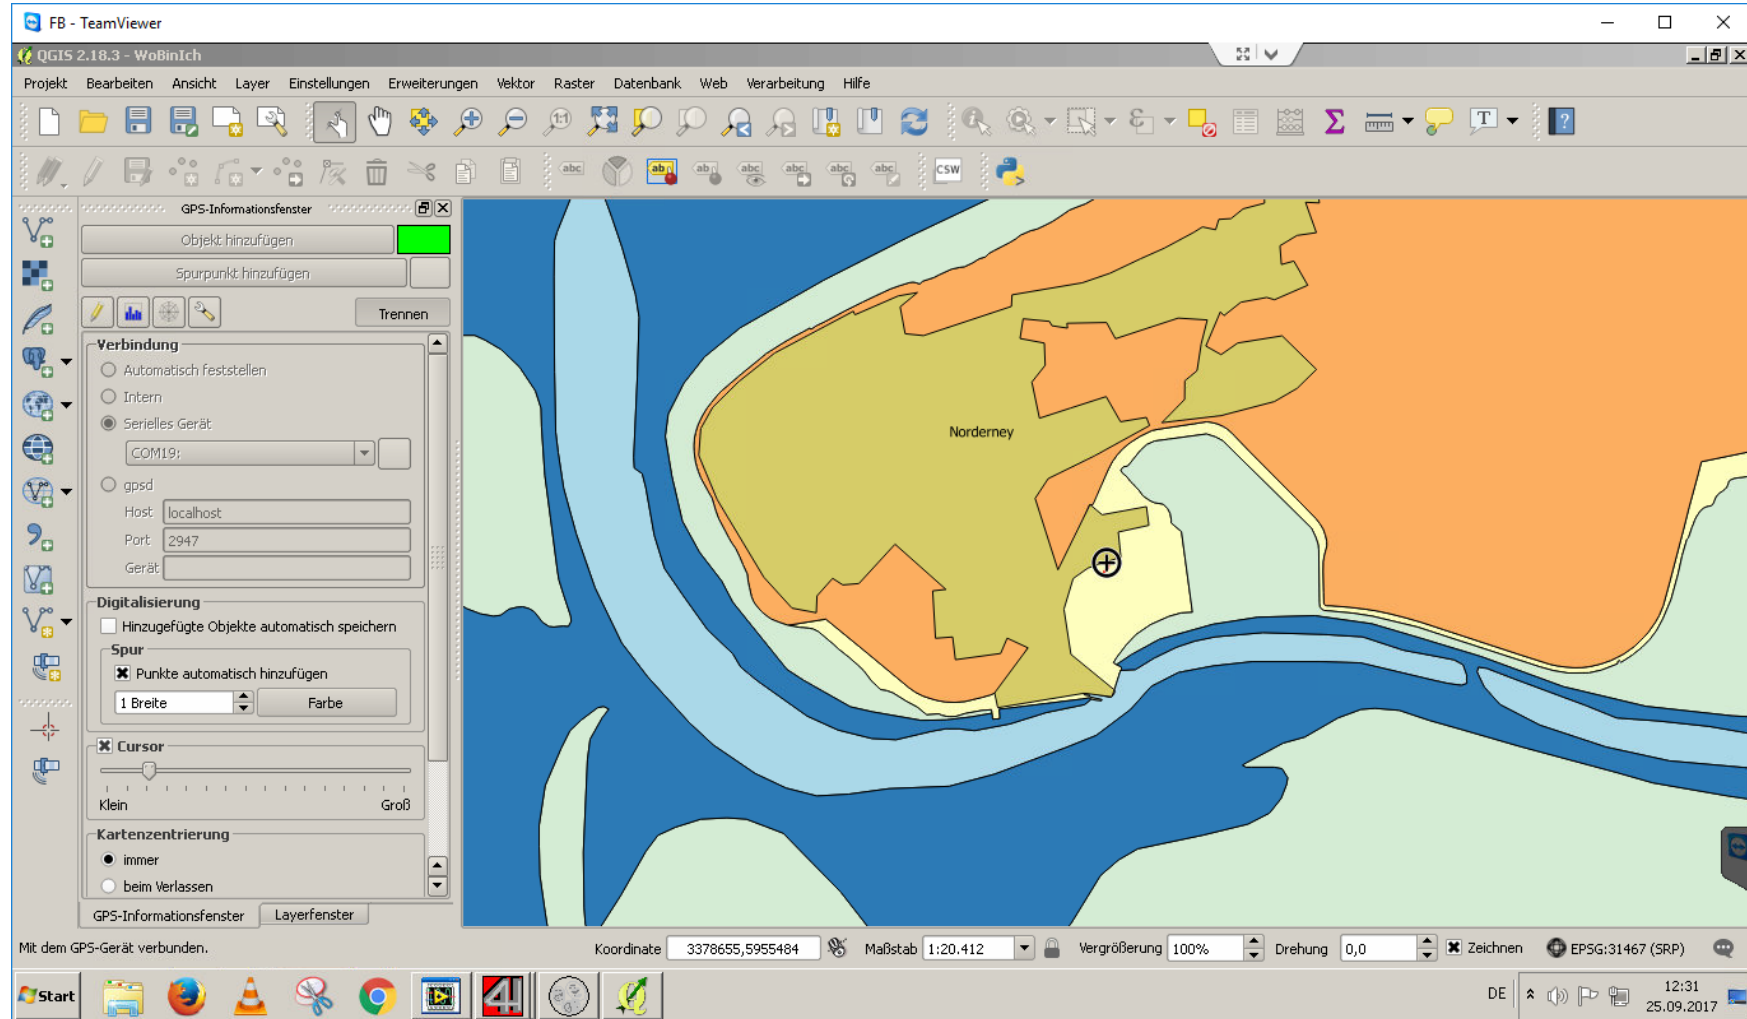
FB - TeamViewer

QGIS 2.18.3 - WoBinIch

Projekt Bearbeiten Ansicht Layer Einstellungen Erweiterungen Vektor Raster Datenbank Web Verarbeitung Hilfe

abc abc abc abc abc CSW

GPS-Informationsfenster

Objekt hinzufügen

Spurpunkt hinzufügen

Trennen

Verbindung

Automatisch feststellen

Intern

Serielles Gerät

COM19:

gpsd

Host localhost

Port 2947

Gerät

Digitalisierung

Hinzugefügte Objekte automatisch speichern

Spur

Punkte automatisch hinzufügen

1 Breite

Farbe

Cursor

Klein

Groß

Kartenzentrierung

immer

beim Verlassen

GPS-Informationsfenster Layerfenster

Norderney

Mit dem GPS-Gerät verbunden.

Koordinate 3378655,5955484

Maßstab 1:20.412

Vergrößerung 100%

Drehung 0,0

Zeichnen

EPSG:31467 (SRP)

Start

DE

12:31
25.09.2017